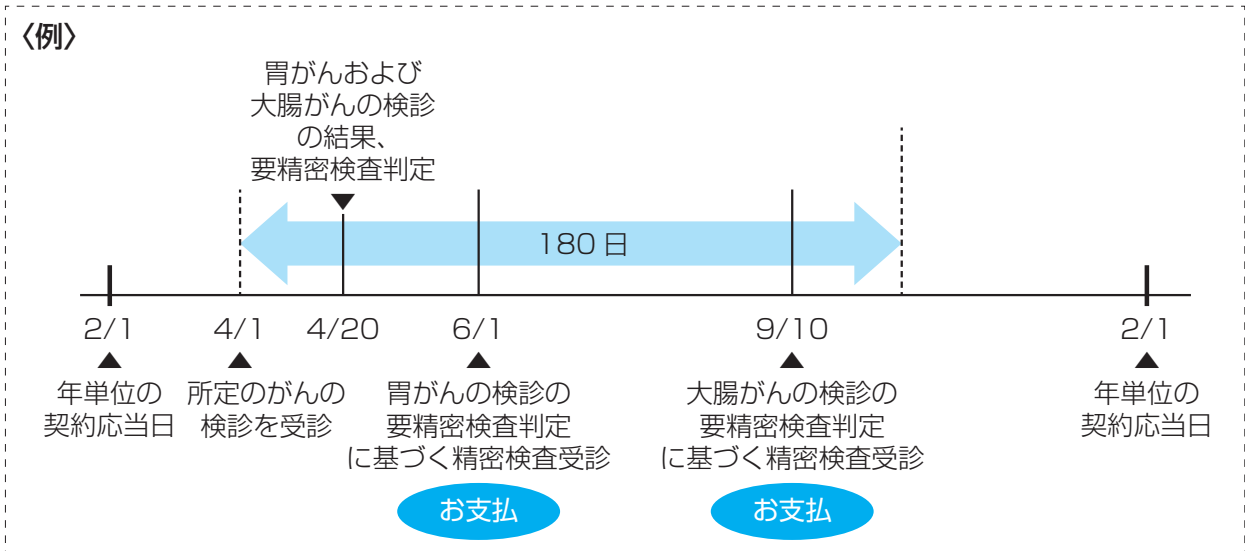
〈例〉

胃がんおよび大腸がんの検診の結果、要精密検査判定

180日

2/1
年単位の契約応当日

4/1
所定のがんの検診を受診

4/20

6/1
胃がんの検診の要精密検査判定に基づく精密検査受診

お支払

9/10
大腸がんの検診の要精密検査判定に基づく精密検査受診

お支払

2/1
年単位の契約応当日